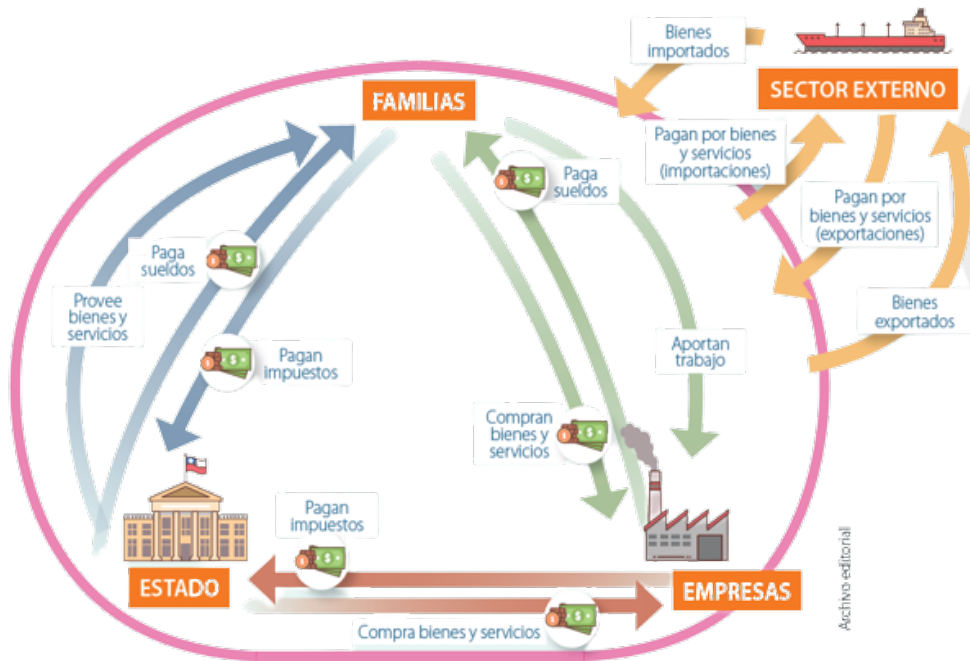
Bienes importados

SECTOR EXTERNO

FAMILIAS

Pagan por bienes y servicios (importaciones)

Paga sueldos

Pagan por bienes y servicios (exportaciones)

Paga sueldos

Provee bienes y servicios

Bienes exportados

Pagan impuestos

Aportan trabajo

Compran bienes y servicios

Pagan impuestos

ESTADO

EMPRESAS

Compra bienes y servicios

Archivo editorial